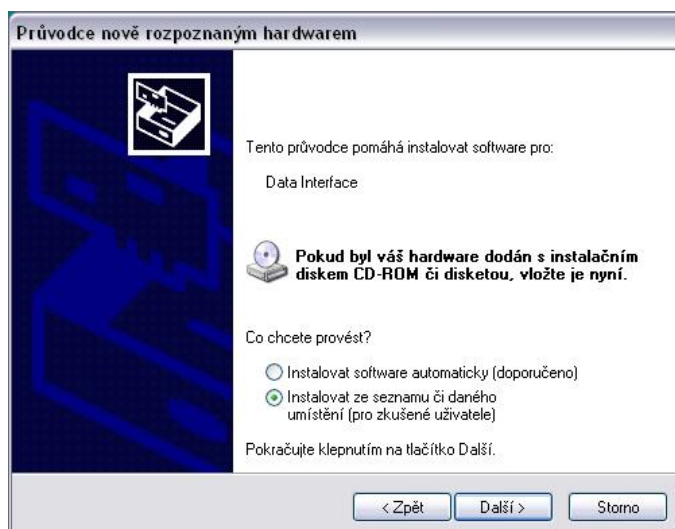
Průvodce nově rozpoznaným hardwarem

Tento průvodce pomáhá instalovat software pro:

Data Interface

Pokud byl váš hardware dodán s instalačním diskem CD-ROM či disketou, vložte je nyní.

Co chcete provést?

Instalovat software automaticky (doporučeno)

Instalovat ze seznamu či daného umístění (pro zkušené uživatele)

Pokračujte klepnutím na tlačítko Další.

< Zpět
Další >
Storno